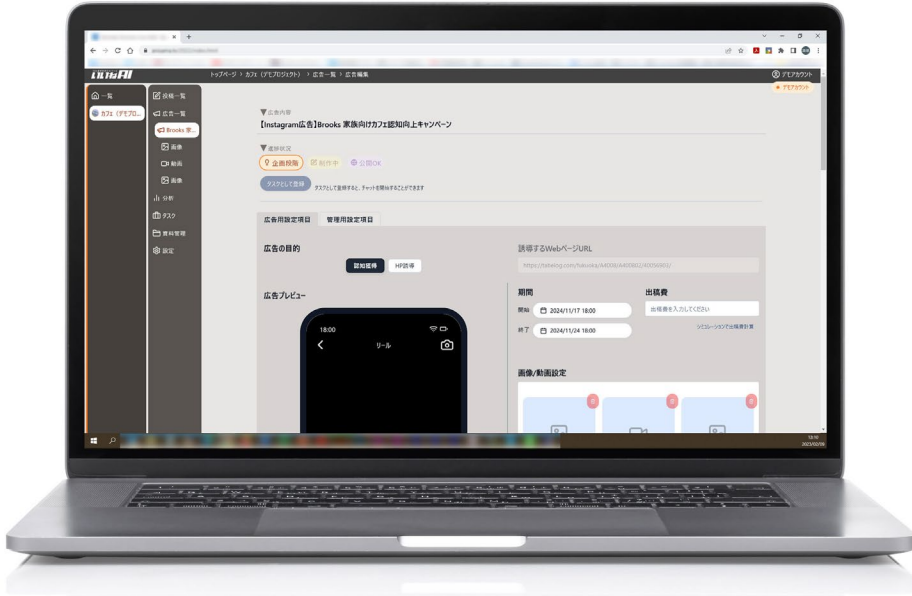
トップページ > カフェ（デモプロジェクト） > 広告一覧 > 広告編集

デモアカウント

デモアカウント

一覧

カフェ（デモプロ...

投稿一覧

広告一覧

Brooks 家...

画像

動画

画像

分析

タスク

資料管理

設定

▼広告内容

【Instagram広告】Brooks 家族向けカフェ認知向上キャンペーン

▼進捗状況

企画段階

制作中

公開OK

タスクとして登録

タスクとして登録すると、チャットを開始することができます

広告用設定項目

管理用設定項目

広告の目的

認知獲得

HP誘導

誘導するWebページURL

広告プレビュー

18:00

リール

期間

開始

2024/11/17 18:00

終了

2024/11/24 18:00

出稿費

出稿費を入力してください

シミュレーションで出稿費計算

画像/動画設定